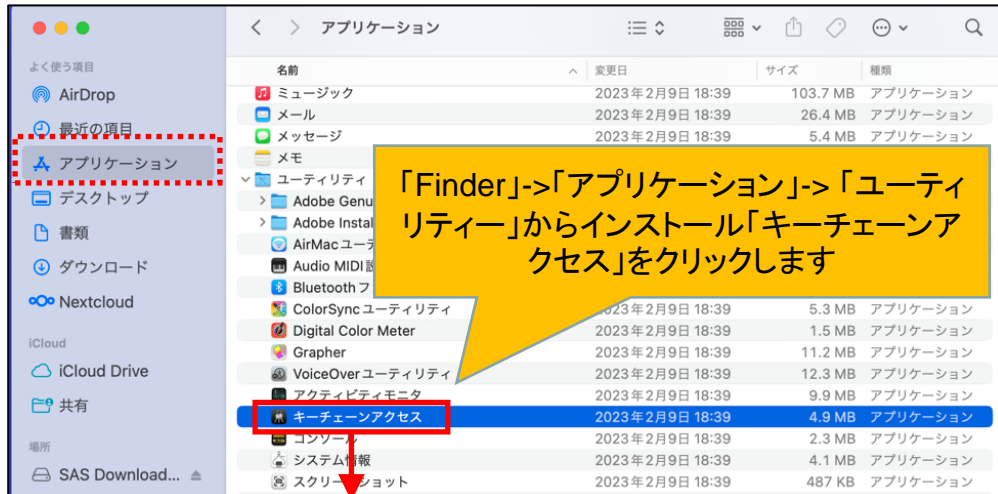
よく使う項目
AirDrop
最近の項目
アプリケーション
デスクトップ
書類
ダウンロード
Nextcloud
iCloud
iCloud Drive
共有
場所
SAS Download...

アプリケーション

| 名前 | 変更日 | サイズ | 種類 |
|---|---|---|---|
| ミュージック | 2023年2月9日 18:39 | 103.7 MB | アプリケーション |
| メール | 2023年2月9日 18:39 | 26.4 MB | アプリケーション |
| メッセージ | 2023年2月9日 18:39 | 5.4 MB | アプリケーション |
| メモ | | | |
| ユーティリティ | | | |
| Adobe Genu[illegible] | | | |
| Adobe Instal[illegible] | | | |
| AirMacユーテ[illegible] | | | |
| Audio MIDI設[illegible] | | | |
| Bluetoothフ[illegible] | | | |
| ColorSyncユーティリティ | 2023年2月9日 18:39 | 5.3 MB | アプリケーション |
| Digital Color Meter | 2023年2月9日 18:39 | 1.5 MB | アプリケーション |
| Grapher | 2023年2月9日 18:39 | 11.2 MB | アプリケーション |
| VoiceOverユーティリティ | 2023年2月9日 18:39 | 12.3 MB | アプリケーション |
| アクティビティモニタ | 2023年2月9日 18:39 | 9.9 MB | アプリケーション |
| キーチェーンアクセス | 2023年2月9日 18:39 | 4.9 MB | アプリケーション |
| コンソール | 2023年2月9日 18:39 | 2.3 MB | アプリケーション |
| システム情報 | 2023年2月9日 18:39 | 4.1 MB | アプリケーション |
| スクリーンショット | 2023年2月9日 18:39 | 487 KB | アプリケーション |

「Finder」->「アプリケーション」-> 「ユーティリティー」からインストール「キーチェーンアクセス」をクリックします